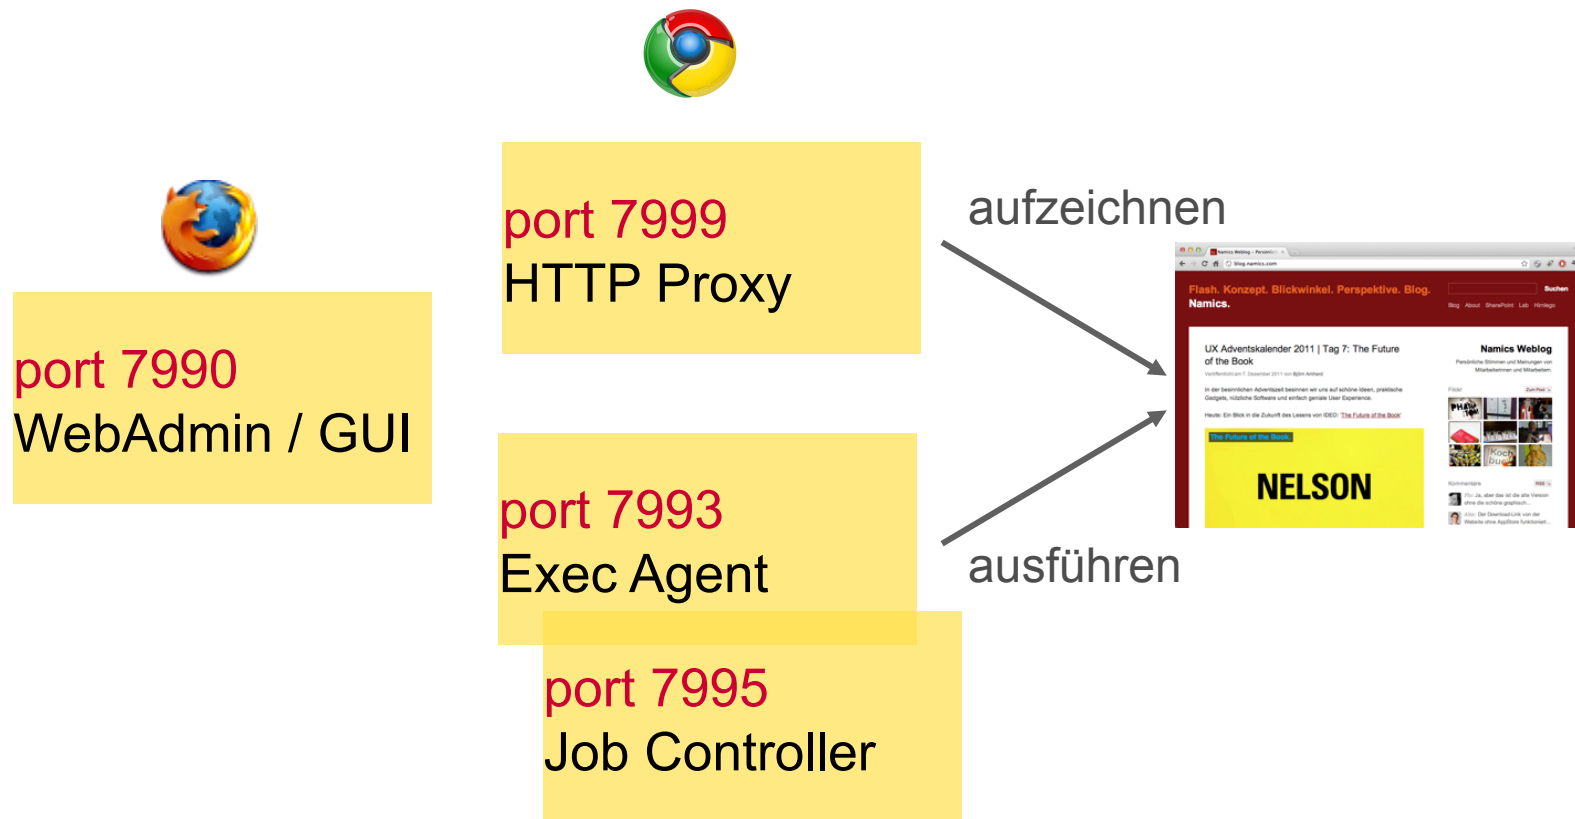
port 7990
WebAdmin / GUI

port 7999
HTTP Proxy

aufzeichnen

Flash. Konzept. Blickwinkel. Perspektive. Blog.
Namics.

UX Adventskalender 2011 | Tag 7: The Future of the Book

Namics Weblog

NELSON

port 7993
Exec Agent

ausführen

port 7995
Job Controller